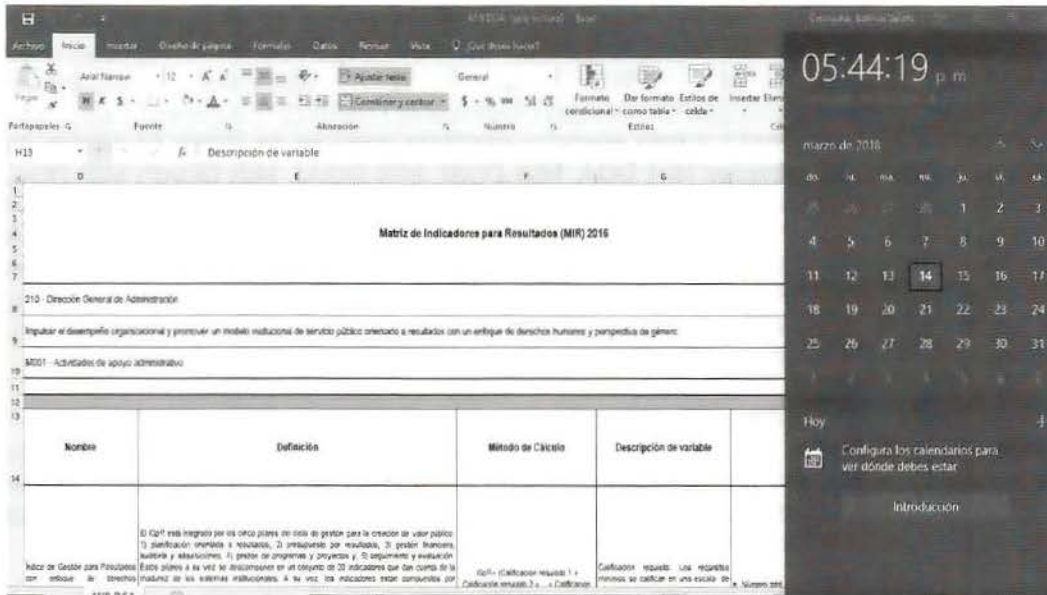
Archivo Inicio Insertar Diseño de página Fórmulas Datos Revisar Vista ¿Qué desea hacer?

Arial Narrow 12 Ajustar texto General Formato condicional Dar formato como tabla Estilos de celda Insertar

N K S Combinar y centrar $ % 000

Portapapeles Fuente Alineación Número Estilos

H13 Descripción de variable

Matriz de Indicadores para Resultados (MIR) 2016

210 - Dirección General de Administración

Impulsar el desempeño organizacional y promover un modelo institucional de servicio público orientado a resultados con un enfoque de derechos humanos y perspectiva de género

M001 - Actividades de apoyo administrativo

| Nombre | Definición | Método de Cálculo | Descripción de variable |
|---|---|---|---|
| Índice de Gestión para Resultados con enfoque de derechos | El IGpR está integrado por los cinco pilares del ciclo de gestión para la creación de valor público: 1) planificación orientada a resultados, 2) presupuesto por resultados, 3) gestión financiera, auditoría y adquisiciones, 4) gestión de programas y proyectos y 5) seguimiento y evaluación. Estos pilares a su vez se desconponen en un conjunto de 20 indicadores que dan cuenta de la madurez de los sistemas institucionales. A su vez, los indicadores están compuestos por | IGpR= (Calificación requisito 1 + Calificación requisito 2 + ... + Calificación | Calificación requisito. Los requisitos mínimos se califican en una escala de |

05:44:19 p. m.

marzo de 2018

do. lu. ma. mi. ju. vi. sá.

1 2 3
4 5 6 7 8 9 10
11 12 13 14 15 16 17
18 19 20 21 22 23 24
25 26 27 28 29 30 31

Hoy

Configura los calendarios para ver dónde debes estar

Introducción